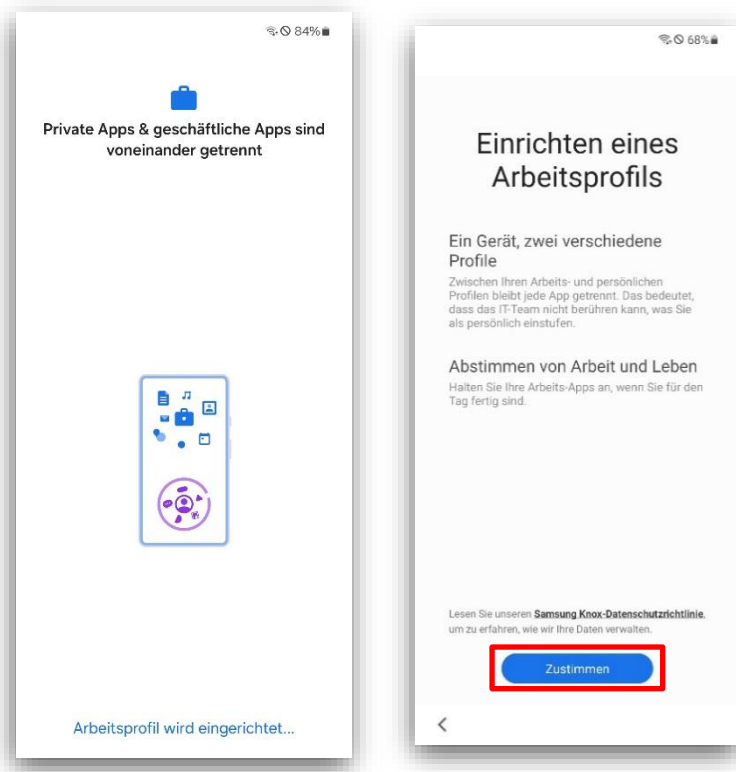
84%

Private Apps & geschäftliche Apps sind voneinander getrennt

Arbeitsprofil wird eingerichtet...

68%

Einrichten eines Arbeitsprofils

Ein Gerät, zwei verschiedene Profile

Zwischen Ihren Arbeits- und persönlichen Profilen bleibt jede App getrennt. Das bedeutet, dass das IT-Team nicht berühren kann, was Sie als persönlich einstufen.

Abstimmen von Arbeit und Leben

Halten Sie Ihre Arbeits-Apps an, wenn Sie für den Tag fertig sind.

Lesen Sie unseren Samsung Knox-Datenschutzrichtlinie, um zu erfahren, wie wir Ihre Daten verwalten.

Zustimmen

<